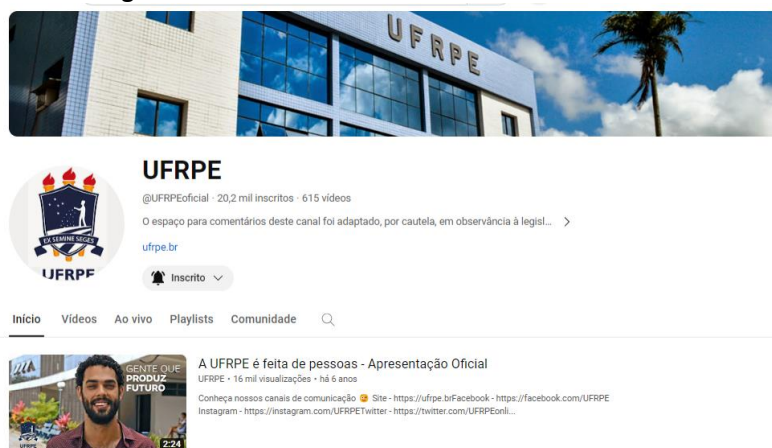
UFRPE

UFRPE

@UFRPEoficial · 20,2 mil inscritos · 615 vídeos

O espaço para comentários deste canal foi adaptado, por cautela, em observância à legisl... >

ufrpe.br

Inscrito

EX SEMINE SEGES

UFRPE

Início Vídeos Ao vivo Playlists Comunidade

GENTE QUE PRODUZ FUTURO

2:24

A UFRPE é feita de pessoas - Apresentação Oficial

UFRPE · 16 mil visualizações · há 6 anos

Conheça nossos canais de comunicação Site - https://ufrpe.brFacebook - https://facebook.com/UFRPE Instagram - https://instagram.com/UFRPETwitter - https://twitter.com/UFRPEonli...